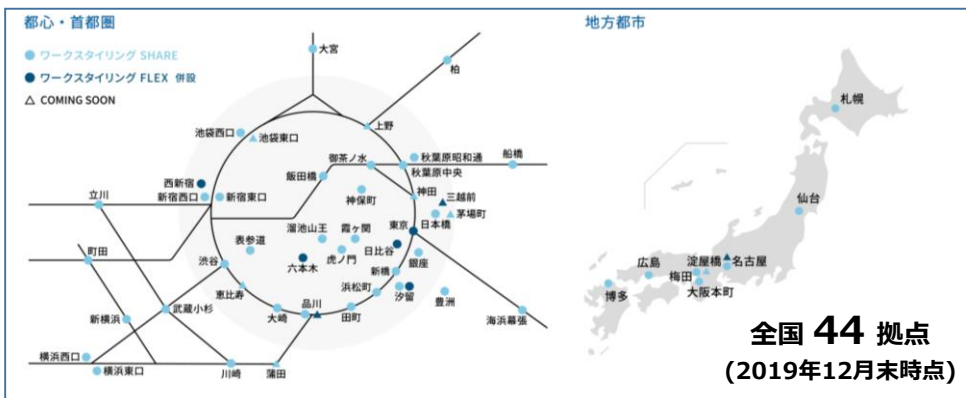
都心・首都圏

ワークスタイリング SHARE
ワークスタイリング FLEX 併設
△ COMING SOON

大宮
柏
上野
池袋西口
池袋東口
御茶ノ水
秋葉原昭和通
船橋
飯田橋
秋葉原中央
神田
三越前
神保町
茅場町
西新宿
新宿西口
新宿東口
立川
溜池山王
霞ケ関
東京
日本橋
表参道
日比谷
虎ノ門
町田
渋谷
六本木
新橋
銀座
恵比寿
浜松町
汐留
豊洲
新横浜
武蔵小杉
品川
大崎
田町
海浜幕張
横浜西口
横浜東口
川崎
蒲田

地方都市

札幌
仙台
広島
淀屋橋
名古屋
梅田
博多
大阪本町

全国 44 拠点
(2019年12月末時点)